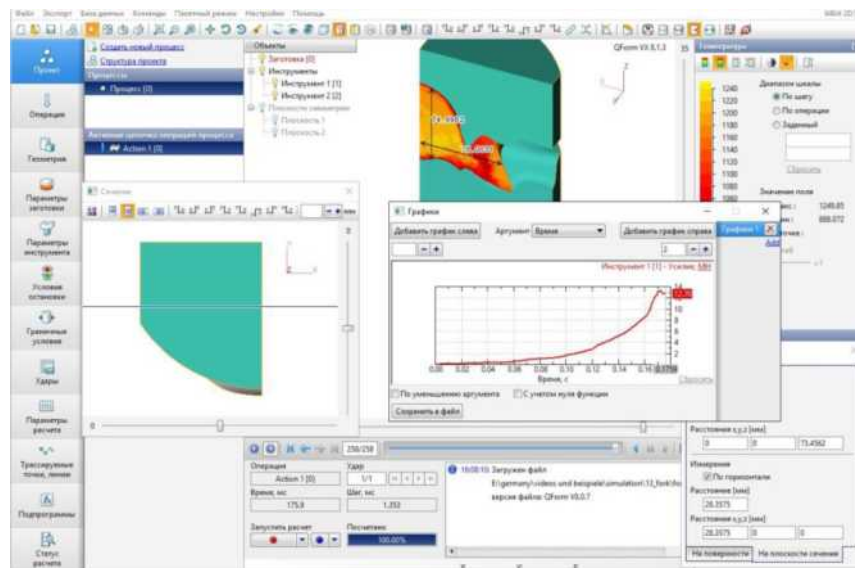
Файл Экспорт База данных Команды Пакетный режим Настройки Помощь

Проект
Операции
Геометрия
Параметры заготовки
Параметры инструмента
Условия остановки
Граничные условия
Кадры
Параметры расчета
Трассируемые точки, линии
Подпрограммы
Статус расчета

Создать новый процесс
Структура проекта
Процессы
Процесс (0)
Активная цепочка операций процесса
Action 1 (0)

Объекты
Заготовка (0)
Инструменты
Инструмент 1 (1)
Инструмент 2 (2)
Плоскости симметрии
Плоскость 1
Плоскость 2

QForm V8.1.3

Температура
Диапазон шкалы
По шагу
По операции
Заданный
Значение поля

1240
1220
1200
1180
1160
1140
1120
1100
1080

Сечение

Графики
Добавить график слева
Аргумент Время
Добавить график справа
Инструмент 1 [1] - Усилие, МН
Время, с
По уменьшению аргумента
С учетом нуля функции
Сохранить в файл
Сбросить

0.00 0.02 0.04 0.06 0.08 0.10 0.12 0.14 0.16
2 4 6 8 10 12 14

Операция
Action 1 (0)
Время, мс
175.9
Запустить расчет
Кадр
1/1
Шаг, мс
1.353
Расчитано
100.00%
258/258

18:08:10: Загружен файл
E:\germany\videos und beispiele\simulation\13_funk...
версия файла: QForm V8.0.7

Расстояние x,y,z [мм]
0 0 73.4562
Измерения
По поверхности
Расстояние [мм]
28.3575
Расстояние x,y,z [мм]
28.3575 0 0
На поверхности
На плоскости сечения